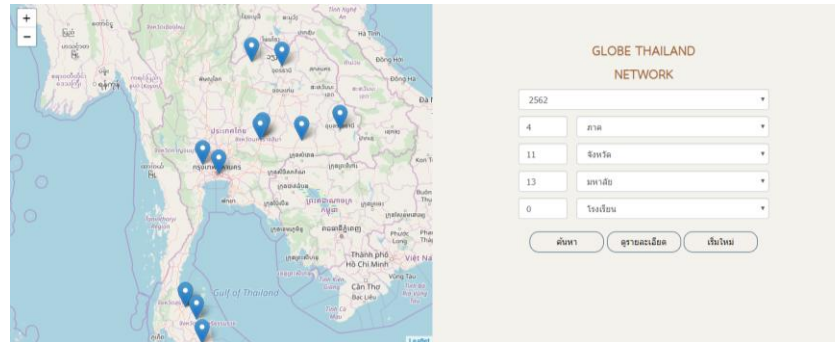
+
−

Hà Tĩnh
Đồng Hới
Đông Hà
ประเทศไทย
กรุงเทพมหานคร
Gulf of Thailand
Thành phố Hồ Chí Minh
Cần Thơ
Bạc Liêu
Leaflet

GLOBE THAILAND
NETWORK

2562

4 ภาค

11 จังหวัด

13 มหาลัย

0 โรงเรียน

ค้นหา
ดูรายละเอียด
เริ่มใหม่